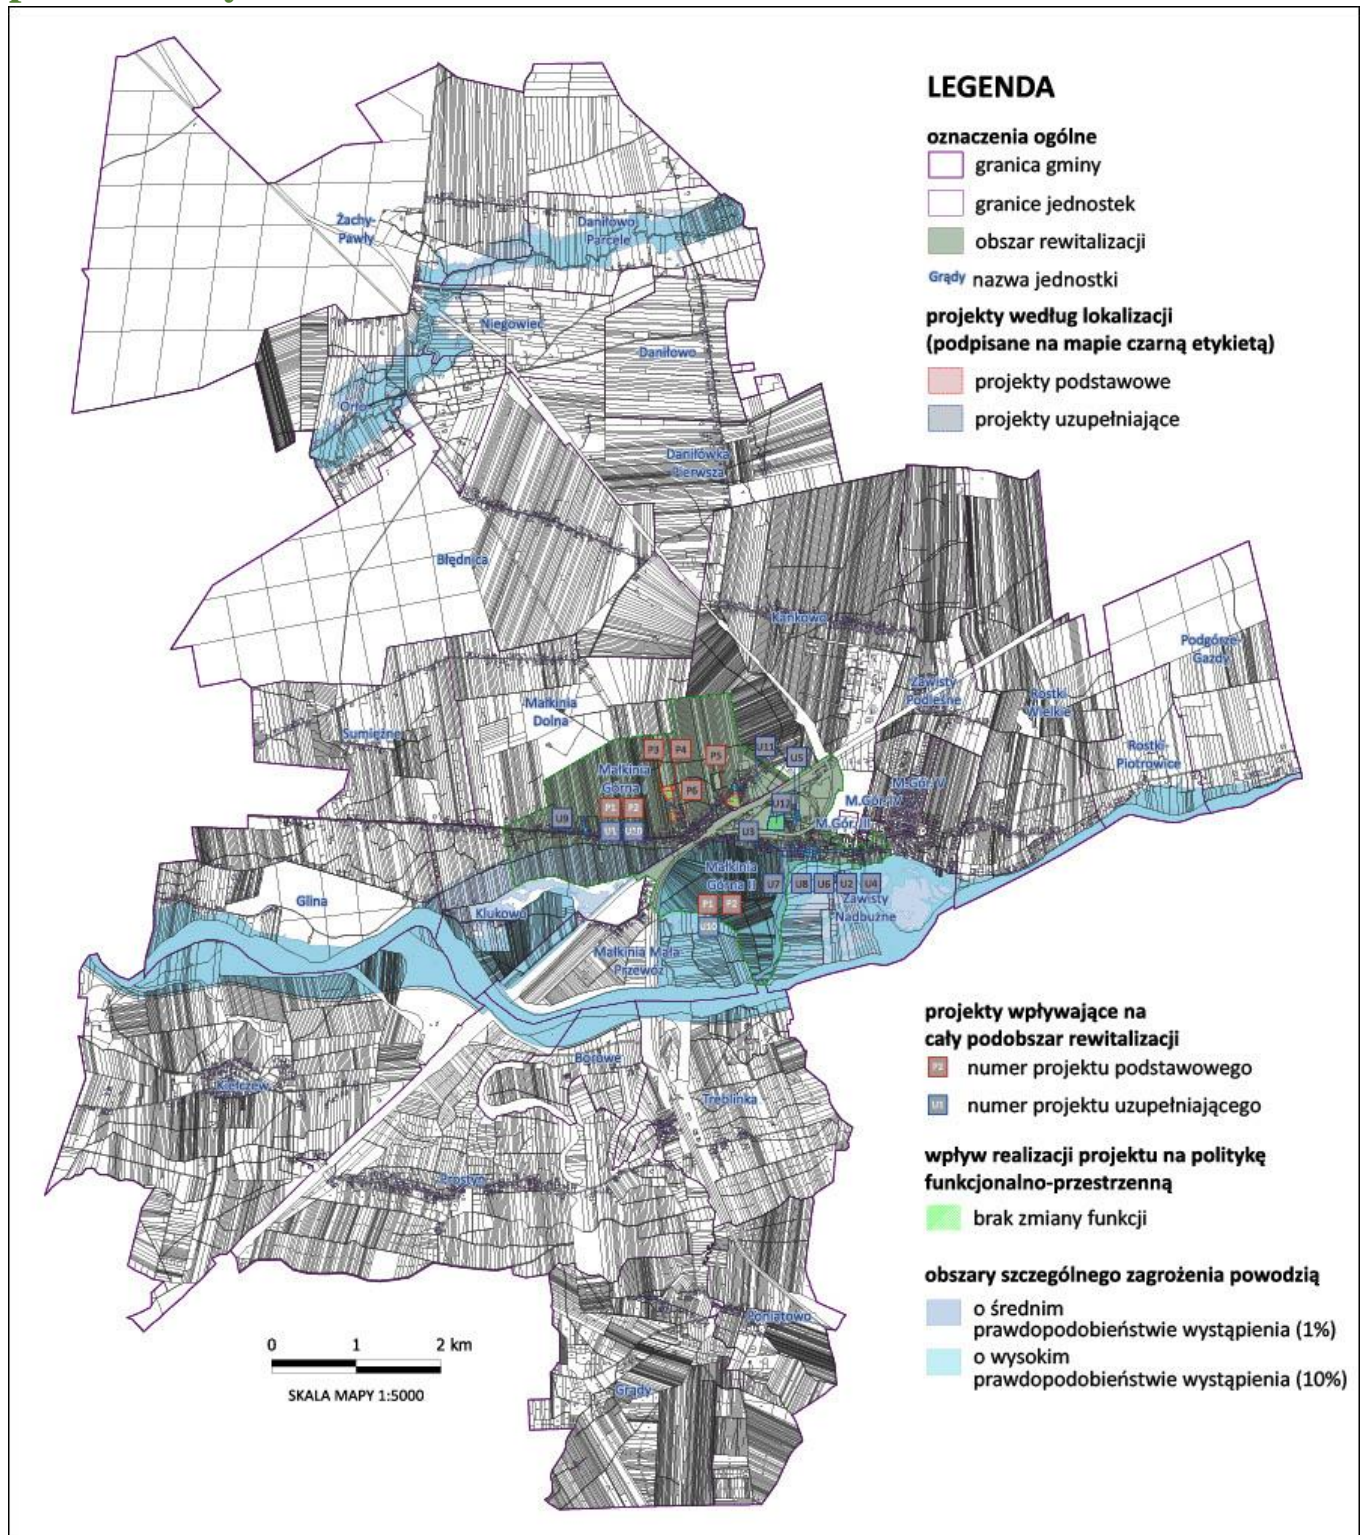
LEGENDA

oznaczenia ogólne
granica gminy
granice jednostek
obszar rewitalizacji
Grądy nazwa jednostki

projekty według lokalizacji
(podpisane na mapie czarną etykietą)
projekty podstawowe
projekty uzupełniające

Żachy-Pawły
Daniłowo Parcele
Niegowiec
Daniłowo
Orło
Daniłówka Pierwsza
Błędnica
Kańkowo
Podgórze-Gazdy
Zawisty Podleśne
Rostki Wielkie
Małkinia Dolna
Sumiężne
Rostki-Piotrowice
P3 P4 P5 U11 U5
Małkinia Górna
P6
M.Gór.V
P1 P2
U12
M.Gór.IV
U9
U1 U10
U3
M.Gór.III
Małkinia Górna II
U7 U8 U6 U2 U4
Zawisty Nadbużne
P1 P2
U10
Glina
Klukowo
Małkinia Mała Przewóz
Borowe
Kiełczew
Treblinka
Prostyń
Poniatowo
Grądy

projekty wpływające na cały podobszar rewitalizacji
P2 numer projektu podstawowego
U1 numer projektu uzupełniającego

wpływ realizacji projektu na politykę funkcjonalno-przestrzenną
brak zmiany funkcji

obszary szczególnego zagrożenia powodzią
o średnim prawdopodobieństwie wystąpienia (1%)
o wysokim prawdopodobieństwie wystąpienia (10%)

0 1 2 km
SKALA MAPY 1:5000